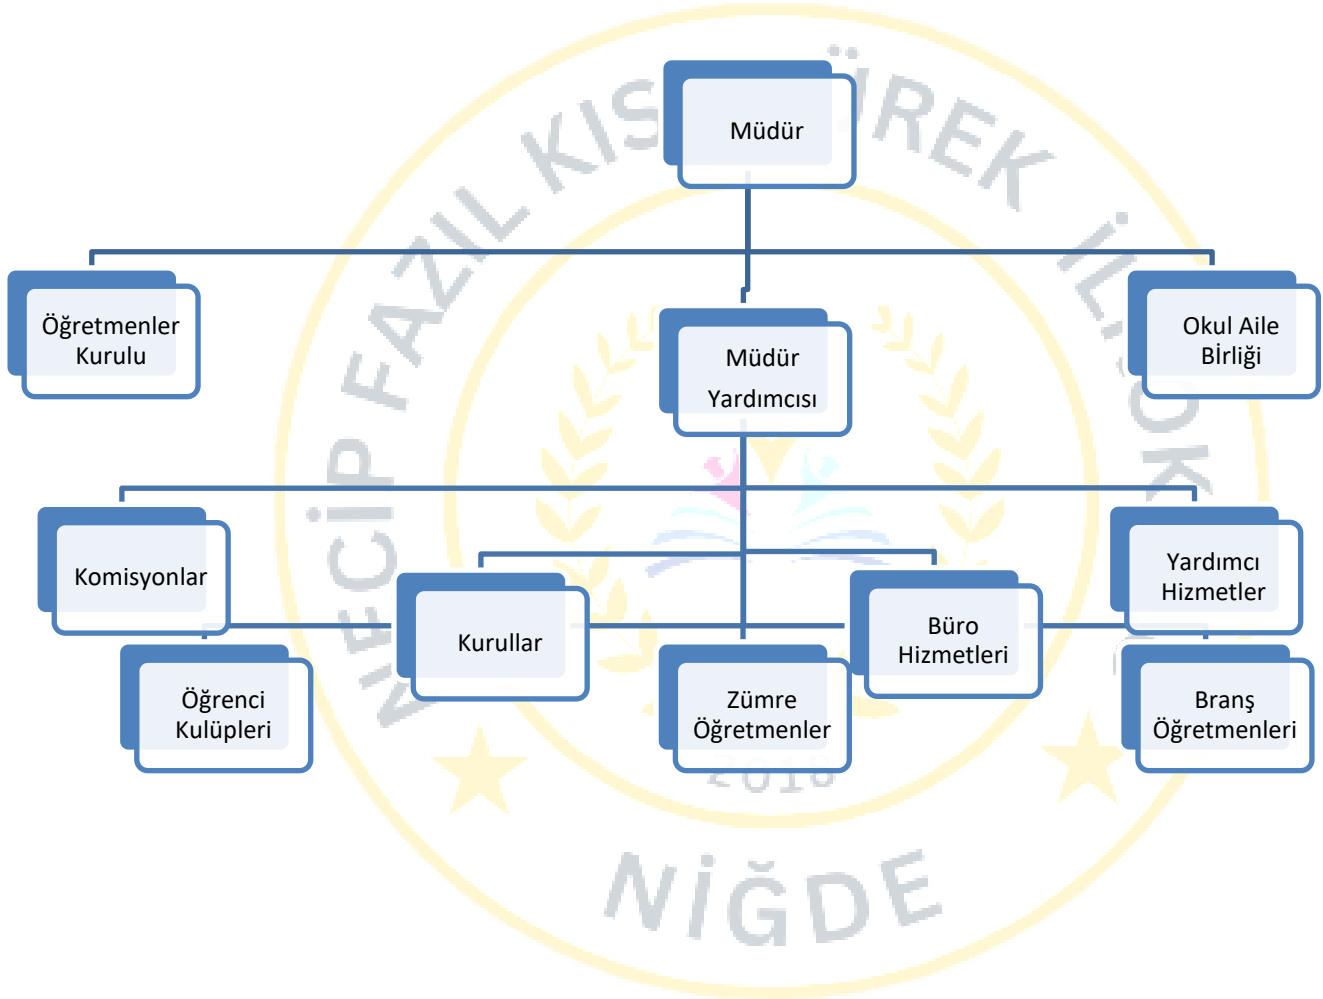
NECİP FAZIL KISAKÜREK İLKOKULU

Müdür

Öğretmenler Kurulu

Müdür Yardımcısı

Okul Aile Birliği

Komisyonlar

Yardımcı Hizmetler

Kurullar

Büro Hizmetleri

Öğrenci Kulüpleri

Zümre Öğretmenler

Branş Öğretmenleri

2016

NİĞDE